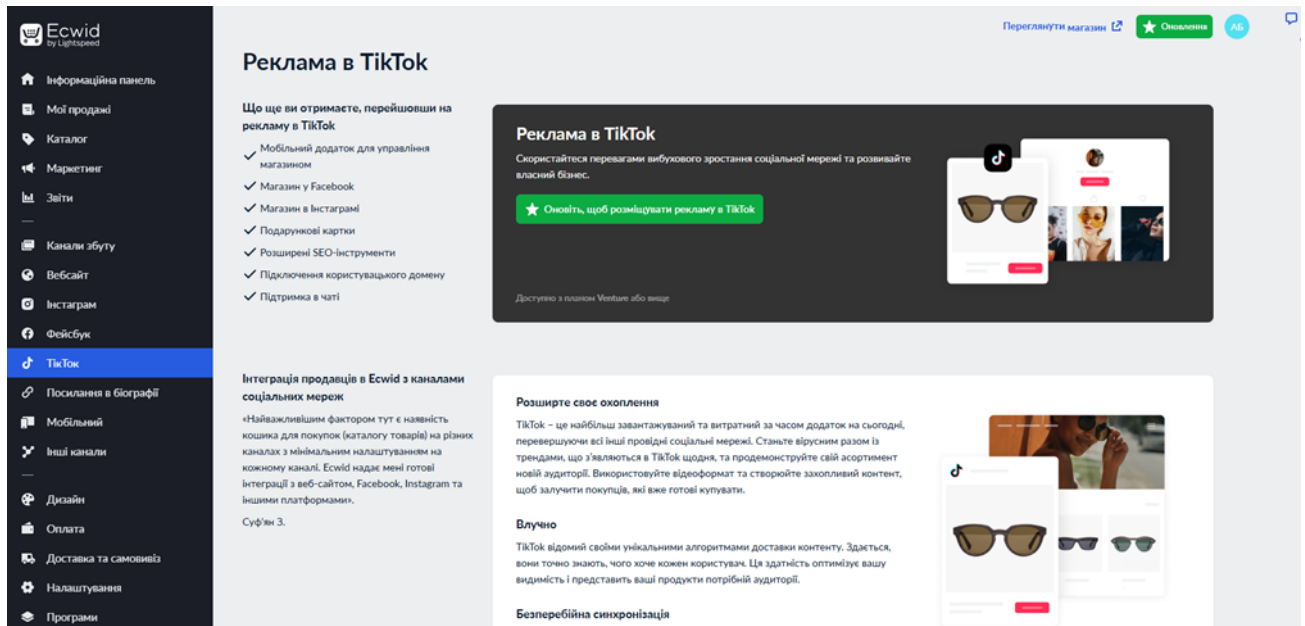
Ecwid
by Lightspeed

Інформаційна панель
Мої продажі
Каталог
Маркетинг
Звіти
Канали збуту
Вебсайт
Інстаграм
Фейсбук
TikTok
Посилання в біографії
Мобільний
Інші канали
Дизайн
Оплата
Доставка та самовивіз
Налаштування
Програми

Переглянути магазин
Оновлення
АБ

Реклама в TikTok

Що ще ви отримаєте, перейшовши на рекламу в TikTok
Мобільний додаток для управління магазином
Магазин у Facebook
Магазин в Інстаграмі
Подарункові картки
Розширені SEO-інструменти
Підключення користувацького домену
Підтримка в чаті

Реклама в TikTok
Скористайтеся перевагами вибухового зростання соціальної мережі та розвивайте власний бізнес.
Оновіть, щоб розміщувати рекламу в TikTok
Доступно з планом Venture або вище

Інтеграція продавців в Ecwid з каналами соціальних мереж
«Найважливішим фактором тут є наявність кошика для покупок (каталогу товарів) на різних каналах з мінімальним налаштуванням на кожному каналі. Ecwid надає мені готові інтеграції з веб-сайтом, Facebook, Instagram та іншими платформами».
Суф'ян З.

Розширте своє охоплення
TikTok – це найбільш завантажуваний та витратний за часом додаток на сьогодні, перевершуючи всі інші провідні соціальні мережі. Станьте вірусним разом із трендами, що з'являються в TikTok щодня, та продемонструйте свій асортимент новій аудиторії. Використовуйте відеоформат та створюйте захопливий контент, щоб залучити покупців, які вже готові купувати.

Влучно
TikTok відомий своїми унікальними алгоритмами доставки контенту. Здається, вони точно знають, чого хоче кожен користувач. Ця здатність оптимізує вашу видимість і представить ваші продукти потрібній аудиторії.

Безперебійна синхронізація